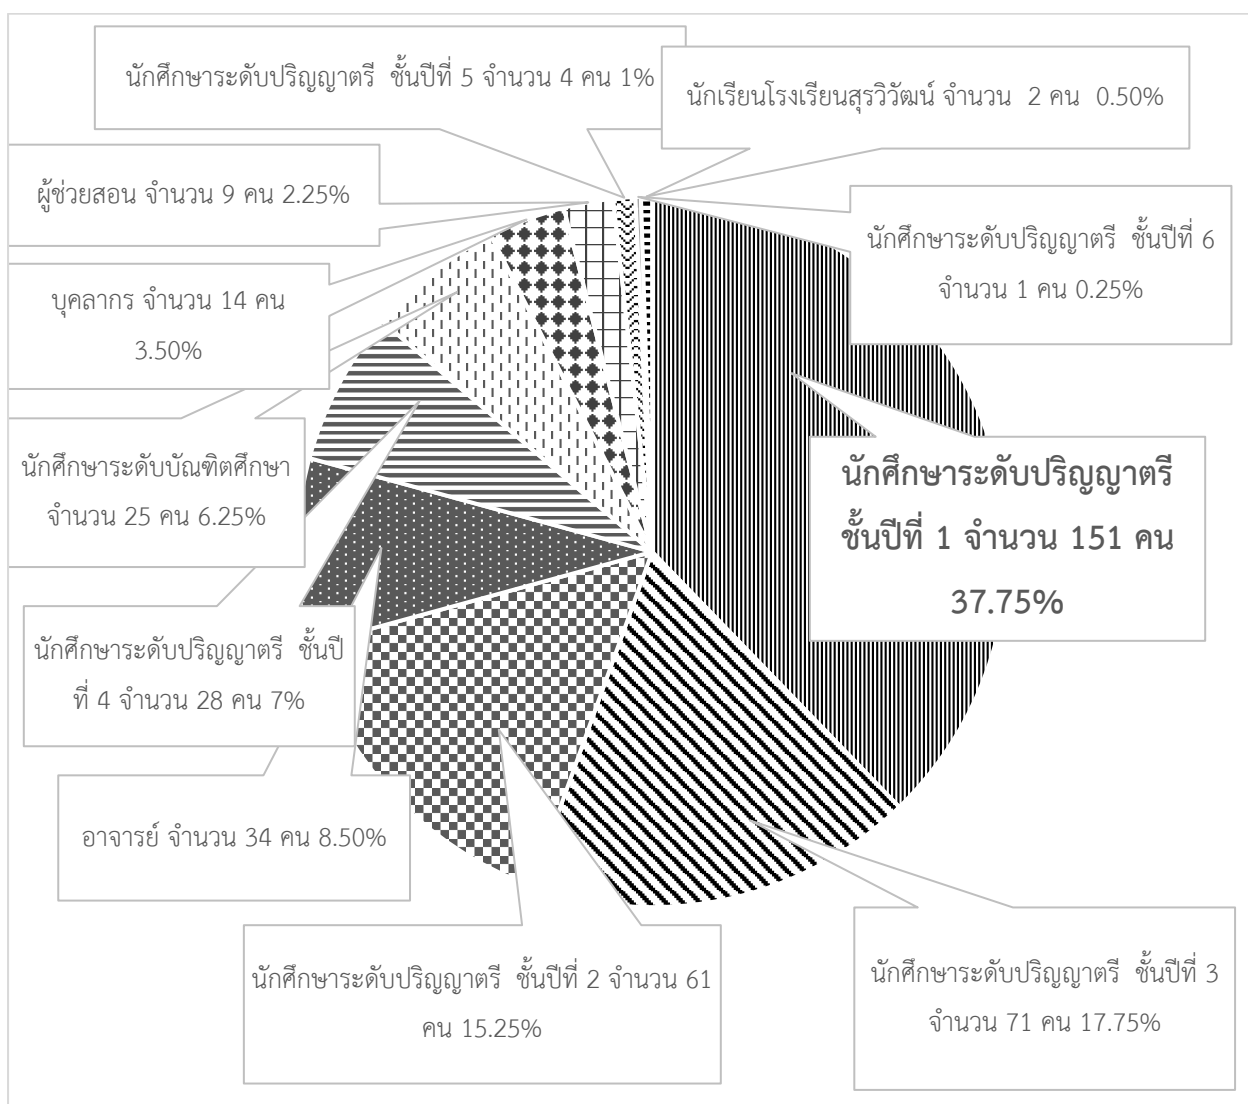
นักศึกษาระดับปริญญาตรี ชั้นปีที่ 5 จำนวน 4 คน 1%

นักเรียนโรงเรียนสุรวิวัฒน์ จำนวน 2 คน 0.50%

ผู้ช่วยสอน จำนวน 9 คน 2.25%

นักศึกษาระดับปริญญาตรี ชั้นปีที่ 6 จำนวน 1 คน 0.25%

บุคลากร จำนวน 14 คน 3.50%

นักศึกษาระดับบัณฑิตศึกษา จำนวน 25 คน 6.25%

นักศึกษาระดับปริญญาตรี ชั้นปีที่ 1 จำนวน 151 คน 37.75%

นักศึกษาระดับปริญญาตรี ชั้นปีที่ 4 จำนวน 28 คน 7%

อาจารย์ จำนวน 34 คน 8.50%

นักศึกษาระดับปริญญาตรี ชั้นปีที่ 2 จำนวน 61 คน 15.25%

นักศึกษาระดับปริญญาตรี ชั้นปีที่ 3 จำนวน 71 คน 17.75%